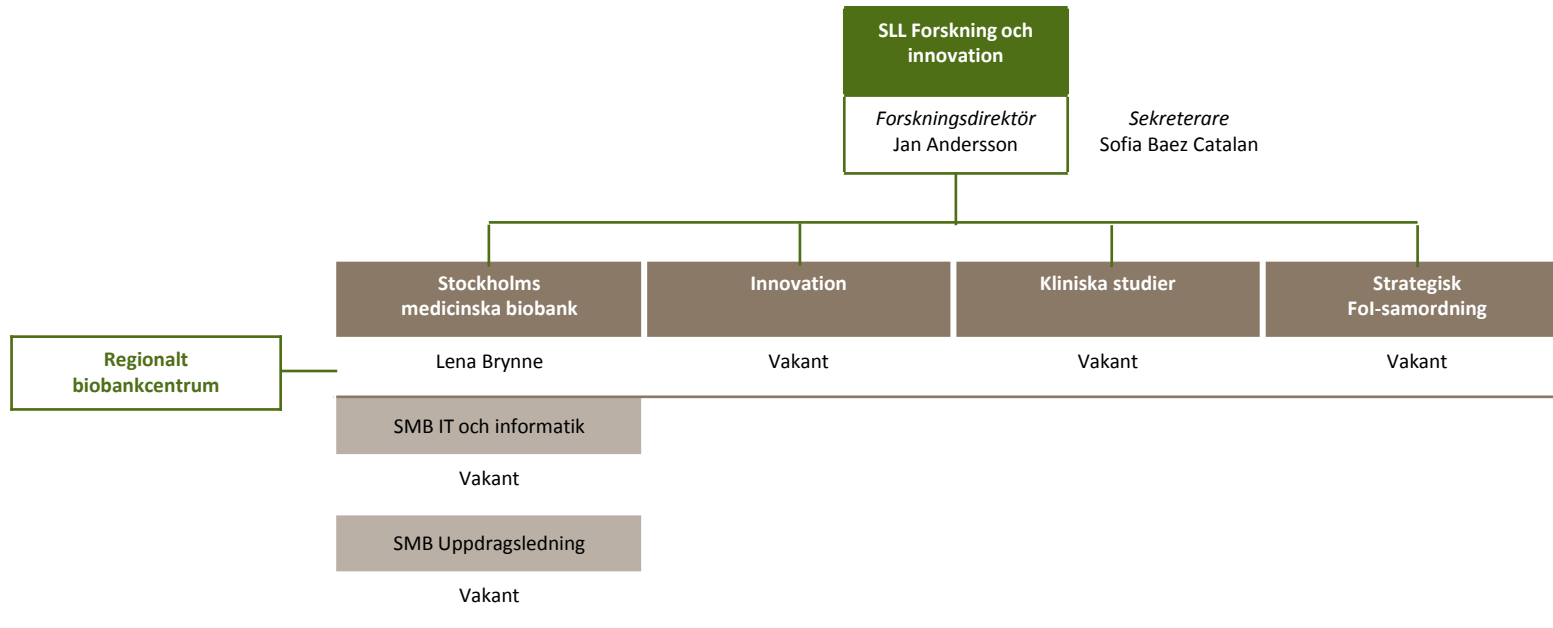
SLL Forskning och innovation

Forskningsdirektör
Jan Andersson

Sekreterare
Sofia Baez Catalan

Stockholms medicinska biobank
Lena Brynne

Innovation
Vakant

Kliniska studier
Vakant

Strategisk FoI-samordning
Vakant

Regionalt biobankcentrum

SMB IT och informatik
Vakant

SMB Uppdragsledning
Vakant